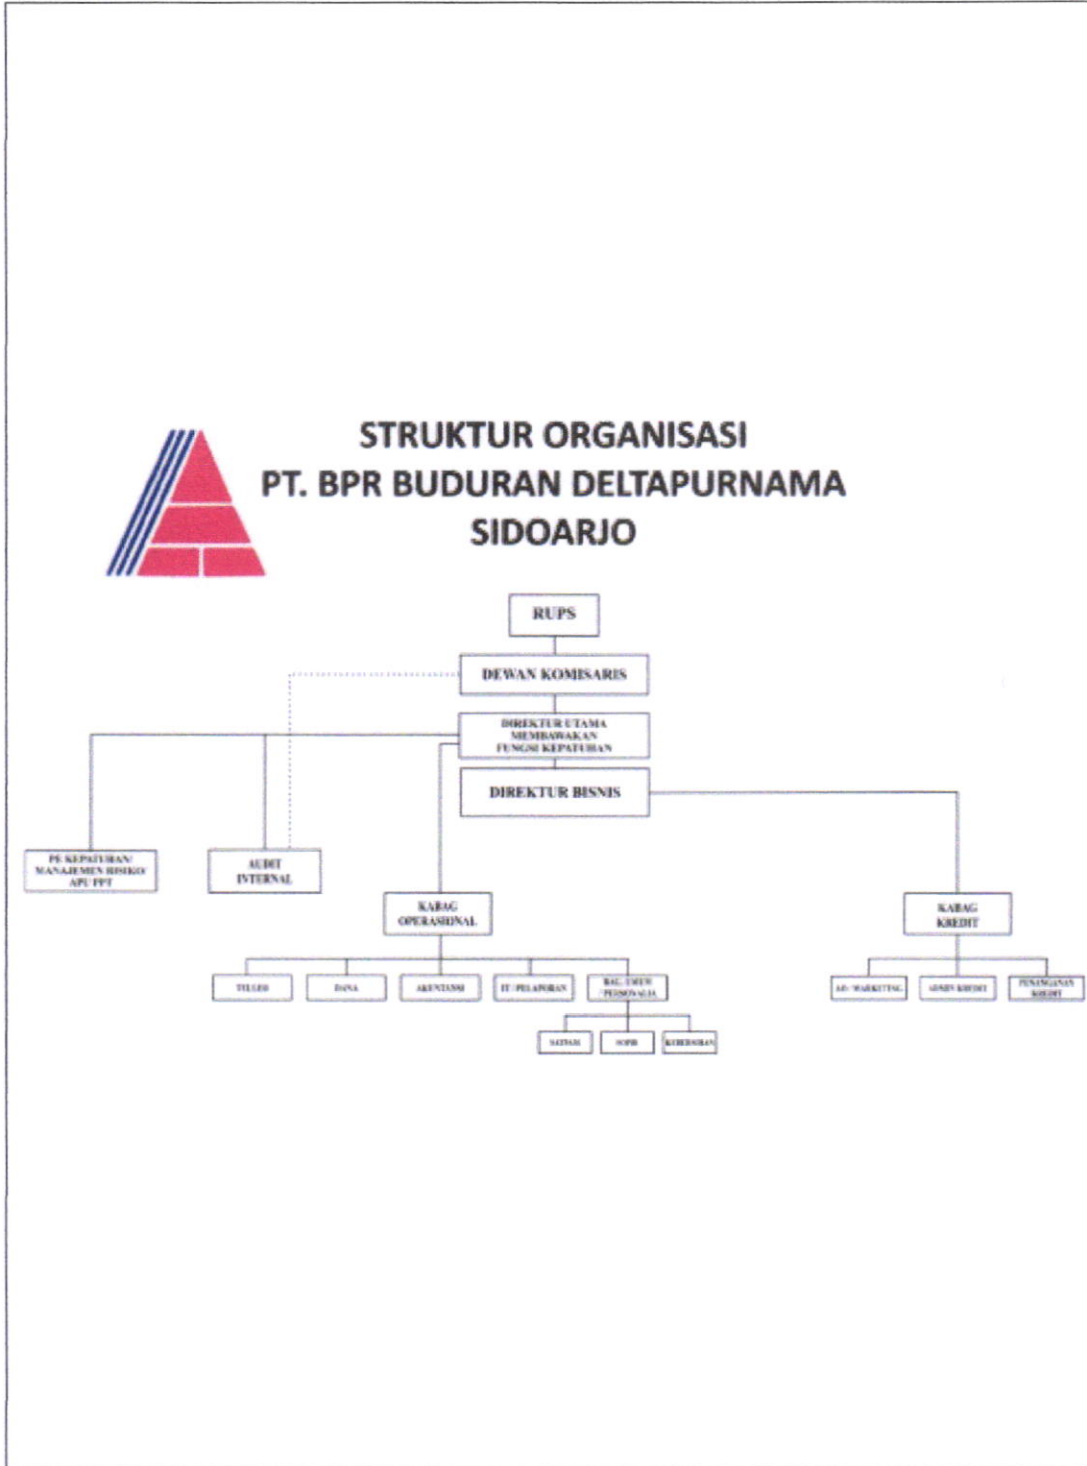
STRUKTUR ORGANISASI
PT. BPR BUDURAN DELTAPURNAMA
SIDOARJO

RUPS

DEWAN KOMISARIS

DIREKTUR UTAMA MEMBAWAKAN FUNGSI KEPATUHAN

DIREKTUR BISNIS

PE KEPATUHAN/ MANAJEMEN RISIKO/ APU PPT

AUDIT INTERNAL

KABAG OPERASIONAL

KABAG KREDIT

TELLER

DANA

AKUNTANSI

IT/ PELAPORAN

BAG. UMUM / PERSONALIA

SATPAM

SOPIR

KEBERSIHAN

AO/ MARKETING

ADMIN KREDIT

PENANGANAN KREDIT